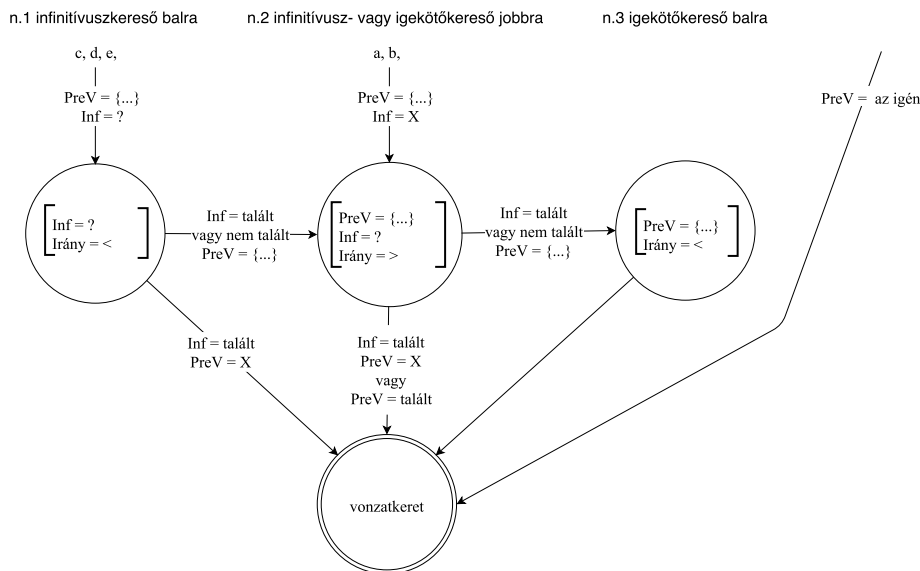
n.1 infinitívuszkereső balra

n.2 infinitívusz- vagy igekötőkereső jobbra

n.3 igekötőkereső balra

c, d, e,

PreV = {...}
Inf = ?

Inf = ?
Irány = <

Inf = talált
vagy nem talált
PreV = {...}

a, b,

PreV = {...}
Inf = X

PreV = {...}
Inf = ?
Irány = >

Inf = talált
vagy nem talált
PreV = {...}

PreV = {...}
Irány = <

PreV = az igén

Inf = talált
PreV = X

Inf = talált
PreV = X
vagy
PreV = talált

vonzatkeret